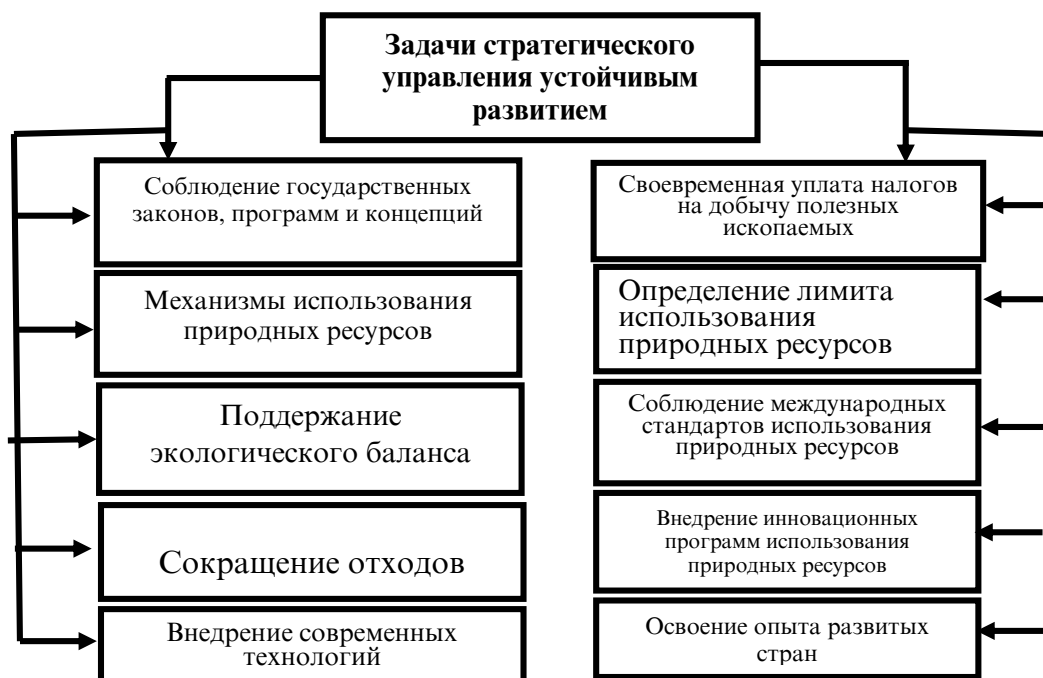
Задачи стратегического управления устойчивым развитием

Соблюдение государственных законов, программ и концепций

Механизмы использования природных ресурсов

Поддержание экологического баланса

Сокращение отходов

Внедрение современных технологий

Своевременная уплата налогов на добычу полезных ископаемых

Определение лимита использования природных ресурсов

Соблюдение международных стандартов использования природных ресурсов

Внедрение инновационных программ использования природных ресурсов

Освоение опыта развитых стран